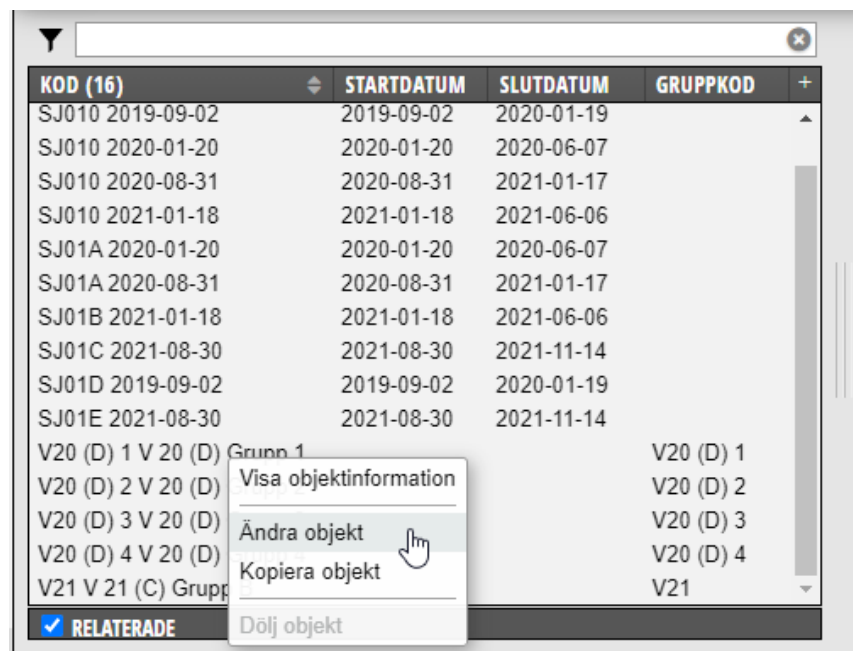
| KOD (16) | STARTDATUM | SLUTDATUM | GRUPPKOD |
|---|---|---|---|
| SJ010 2019-09-02 | 2019-09-02 | 2020-01-19 | |
| SJ010 2020-01-20 | 2020-01-20 | 2020-06-07 | |
| SJ010 2020-08-31 | 2020-08-31 | 2021-01-17 | |
| SJ010 2021-01-18 | 2021-01-18 | 2021-06-06 | |
| SJ01A 2020-01-20 | 2020-01-20 | 2020-06-07 | |
| SJ01A 2020-08-31 | 2020-08-31 | 2021-01-17 | |
| SJ01B 2021-01-18 | 2021-01-18 | 2021-06-06 | |
| SJ01C 2021-08-30 | 2021-08-30 | 2021-11-14 | |
| SJ01D 2019-09-02 | 2019-09-02 | 2020-01-19 | |
| SJ01E 2021-08-30 | 2021-08-30 | 2021-11-14 | |
| V20 (D) 1 V 20 (D) Grupp 1 | | | V20 (D) 1 |
| V20 (D) 2 V 20 (D) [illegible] | | | V20 (D) 2 |
| V20 (D) 3 V 20 (D) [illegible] | | | V20 (D) 3 |
| V20 (D) 4 V 20 (D) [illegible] | | | V20 (D) 4 |
| V21 V 21 (C) Grupp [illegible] | | | V21 |

Visa objektinformation
Ändra objekt
Kopiera objekt
Dölj objekt

RELATERADE